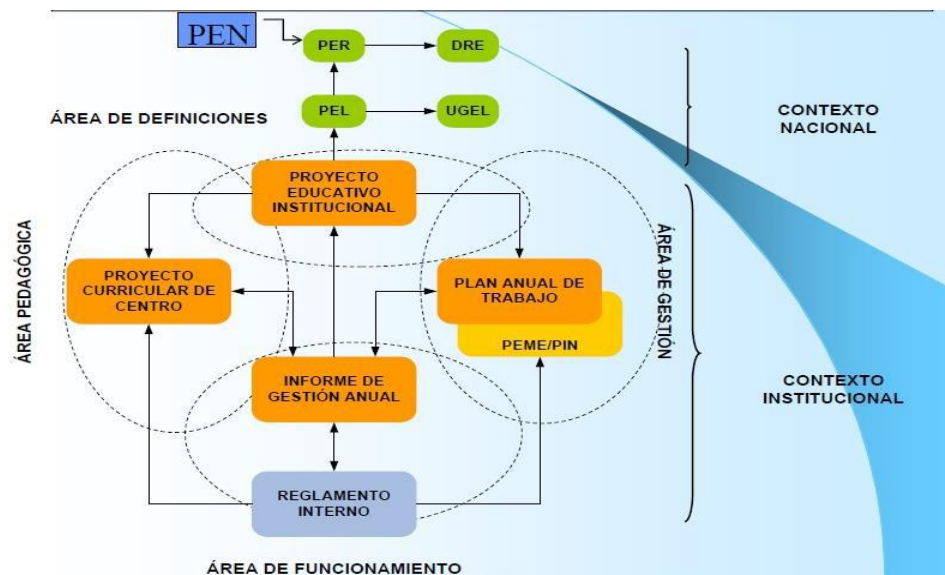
PEN

PER

DRE

PEL

UGEL

ÁREA DE DEFINICIONES

CONTEXTO NACIONAL

PROYECTO EDUCATIVO INSTITUCIONAL

ÁREA PEDAGÓGICA

ÁREA DE GESTIÓN

PROYECTO CURRICULAR DE CENTRO

PLAN ANUAL DE TRABAJO

PEME/PIN

INFORME DE GESTIÓN ANUAL

CONTEXTO INSTITUCIONAL

REGLAMENTO INTERNO

ÁREA DE FUNCIONAMIENTO